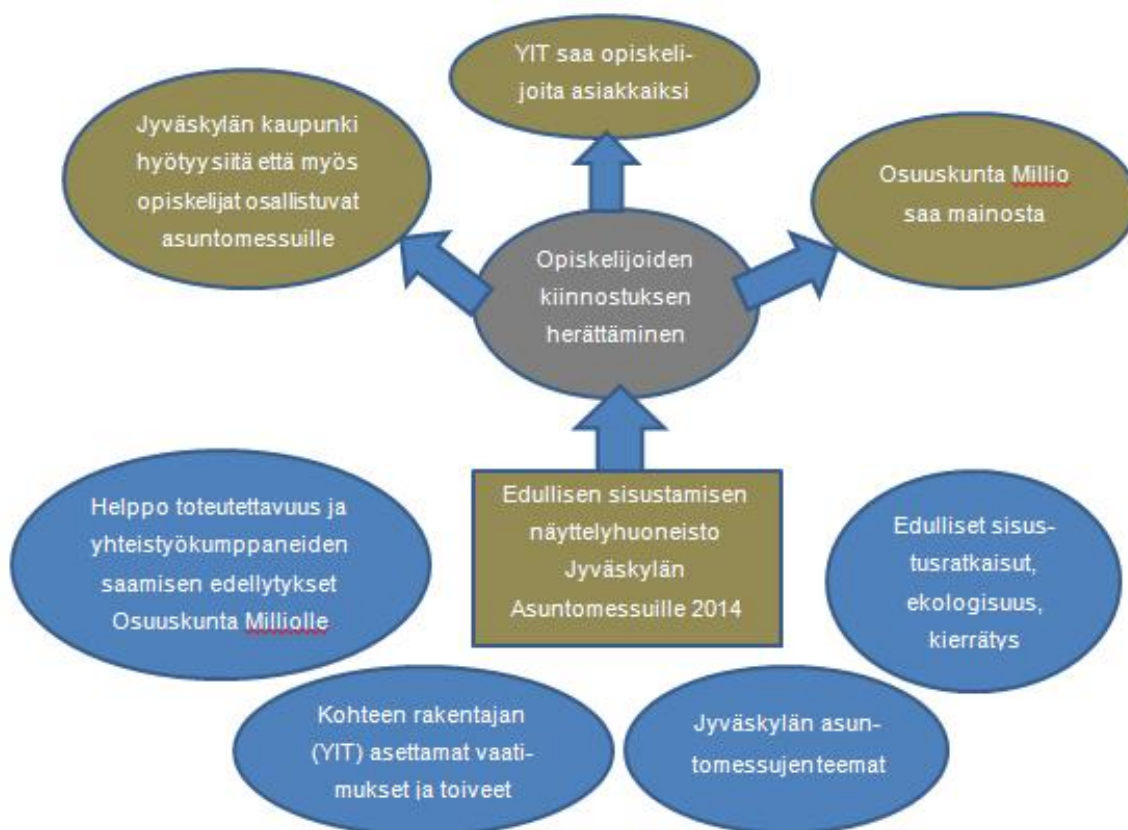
YIT saa opiskelijoita asiakkaiksi

Jyväskylän kaupunki hyötyy siitä että myös opiskelijat osallistuvat asuntomessuille

Osuuskunta Millio saa mainosta

Opiskelijoiden kiinnostuksen herättäminen

Edullisen sisustamisen näyttelyhuoneisto Jyväskylän Asuntomessuille 2014

Helppo toteutettavuus ja yhteistyökumppaneiden saamisen edellytykset Osuuskunta Milliolle

Edulliset sisustusratkaisut, ekologisuus, kierrätys

Kohteen rakentajan (YIT) asettamat vaatimukset ja toiveet

Jyväskylän asuntomessujen teemat